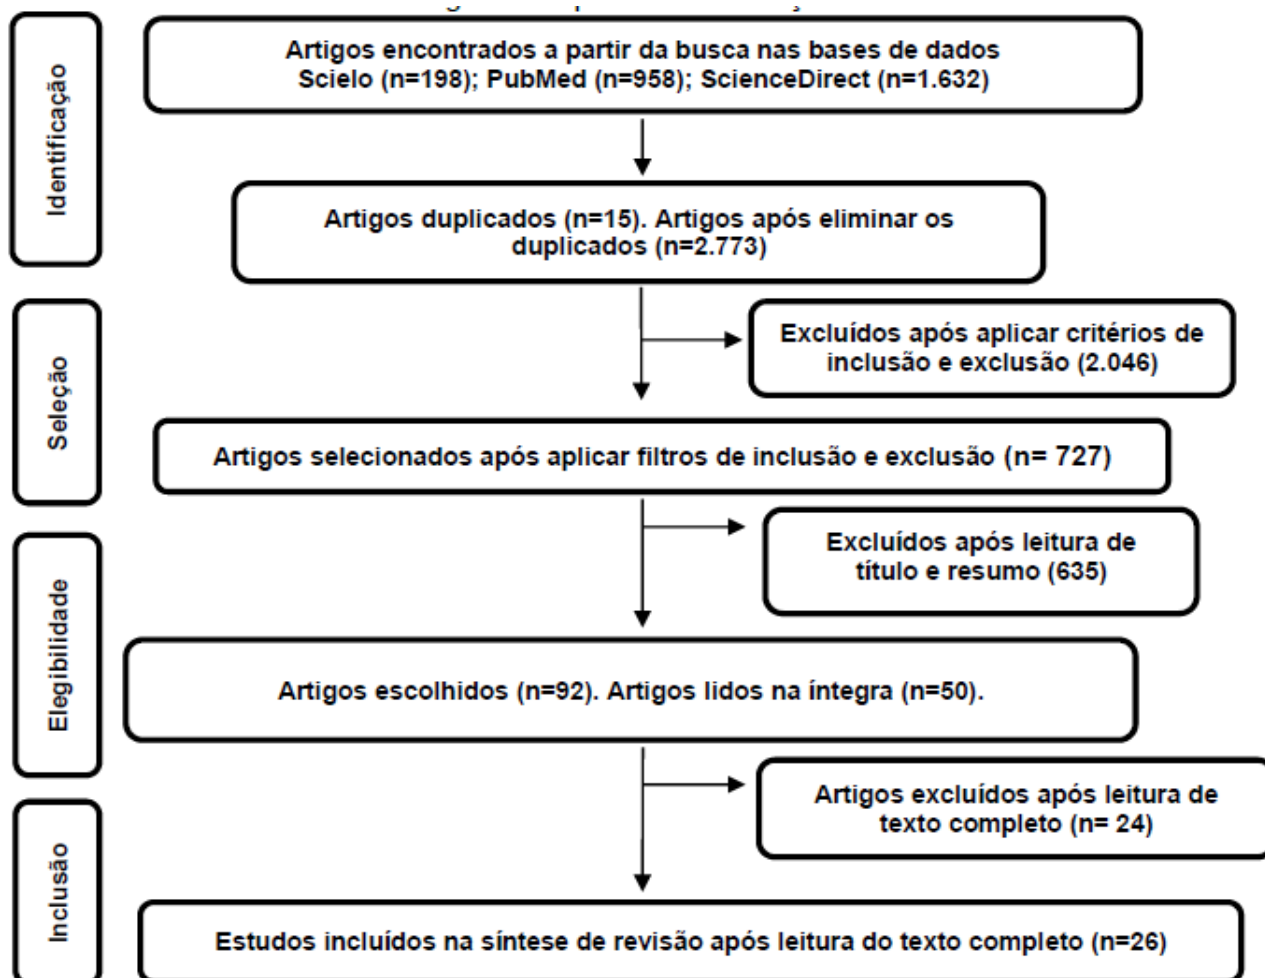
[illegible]

Identificação

Artigos encontrados a partir da busca nas bases de dados Scielo (n=198); PubMed (n=958); ScienceDirect (n=1.632)

Artigos duplicados (n=15). Artigos após eliminar os duplicados (n=2.773)

Seleção

Excluídos após aplicar critérios de inclusão e exclusão (2.046)

Artigos selecionados após aplicar filtros de inclusão e exclusão (n= 727)

Elegibilidade

Excluídos após leitura de título e resumo (635)

Artigos escolhidos (n=92). Artigos lidos na íntegra (n=50).

Inclusão

Artigos excluídos após leitura de texto completo (n= 24)

Estudos incluídos na síntese de revisão após leitura do texto completo (n=26)